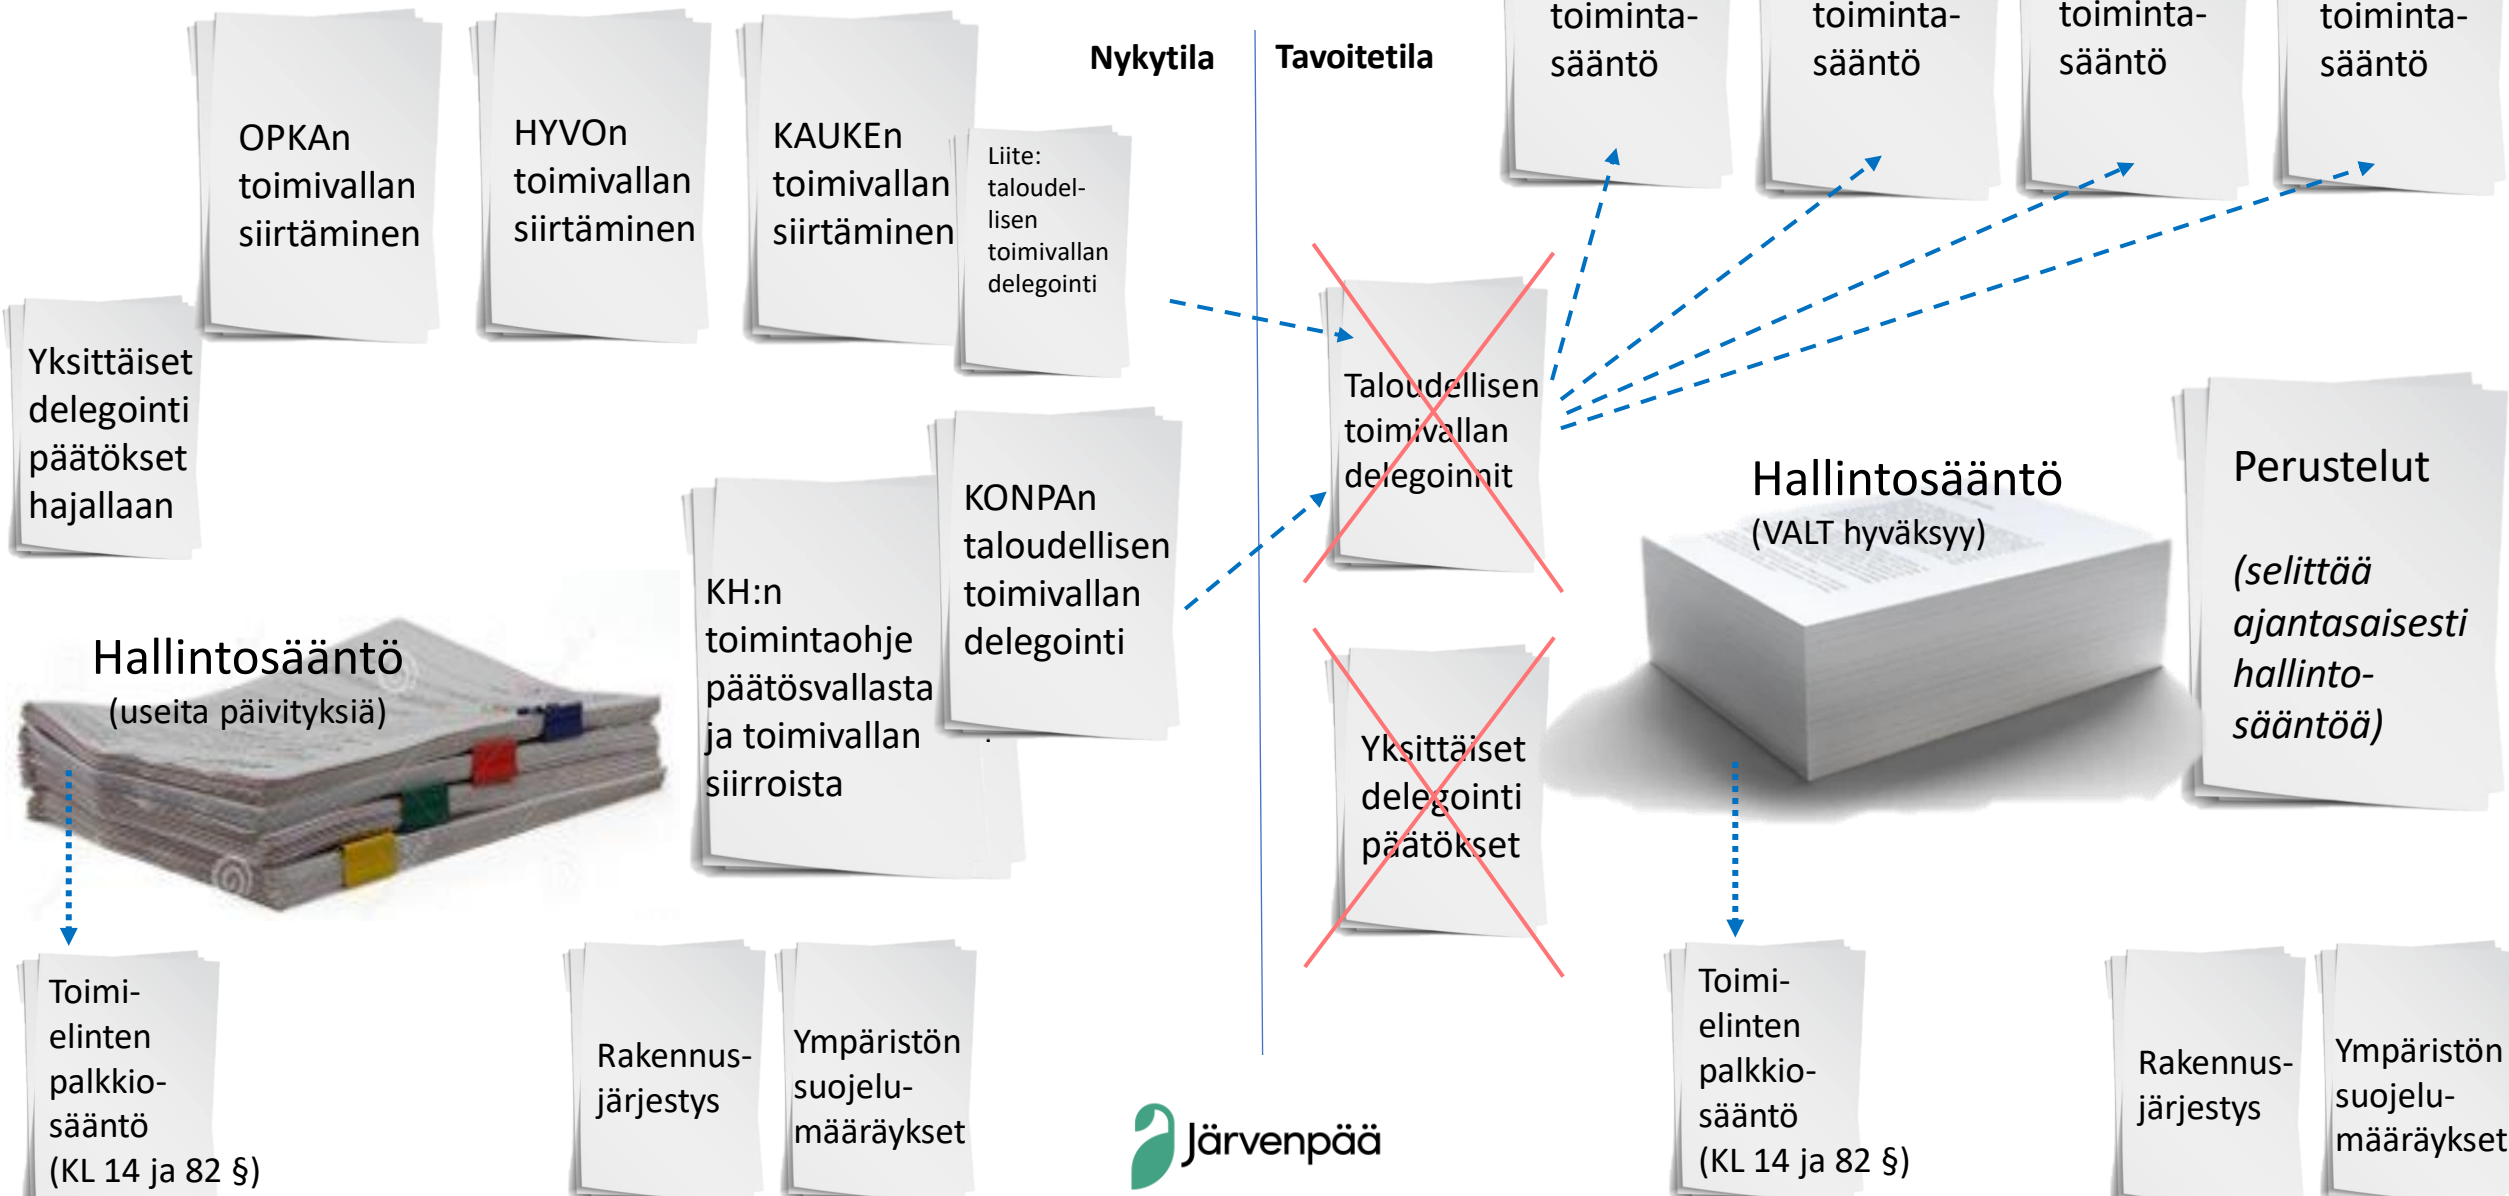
OPKAn toimivallan siirtäminen

HYVOn toimivallan siirtäminen

KAUKEn toimivallan siirtäminen

Liite: taloudellisen toimivallan delegointi

Nykytila

Tavoitetila

toimintasääntö

toimintasääntö

toimintasääntö

toimintasääntö

Yksittäiset delegointi päätökset hajallaan

Taloudellisen toimivallan delegoinnit

KONPAn taloudellisen toimivallan delegointi

KH:n toimintaohje päätösvallasta ja toimivallan siirroista

Hallintosääntö
(useita päivityksiä)

Hallintosääntö
(VALT hyväksyy)

Perustelut

(selittää ajantasaisesti hallintosääntöä)

Yksittäiset delegointi päätökset

Toimielinten palkkiosääntö
(KL 14 ja 82 §)

Rakennusjärjestys

Ympäristön suojelumääräykset

Järvenpää

Toimielinten palkkiosääntö
(KL 14 ja 82 §)

Rakennusjärjestys

Ympäristön suojelumääräykset